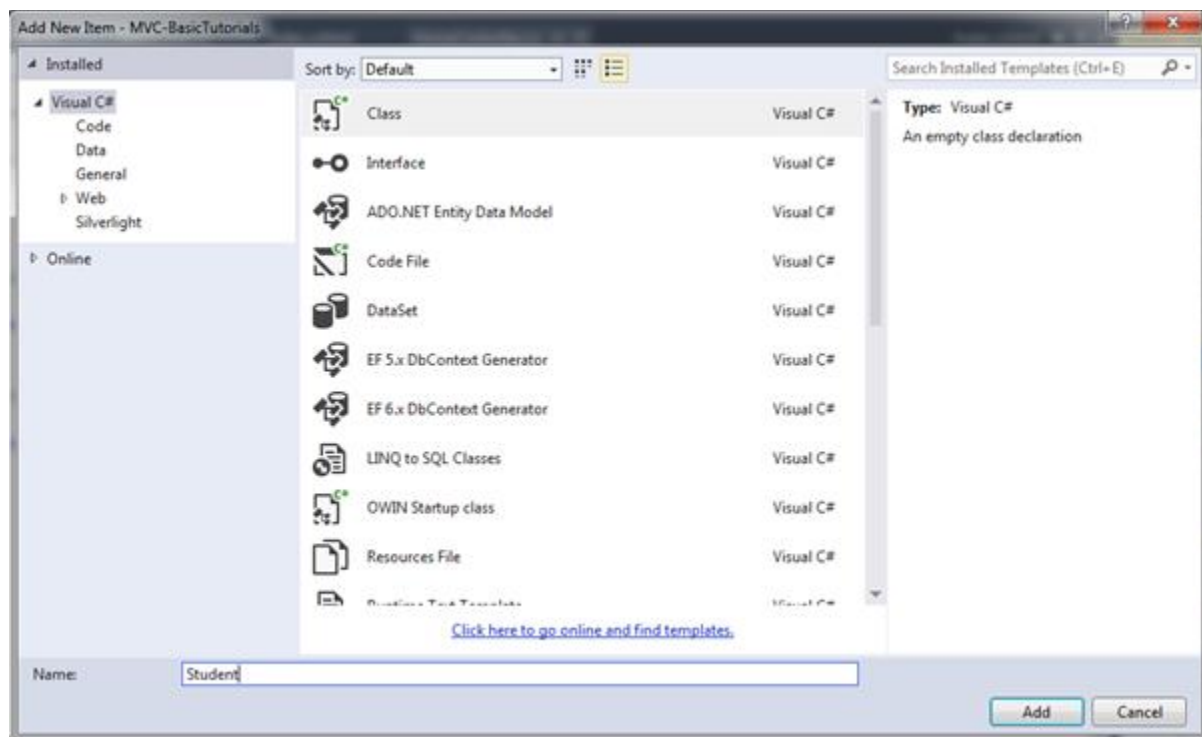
Add New Item - MVC-BasicTutorials

▲ Installed

▲ Visual C#
Code
Data
General
▷ Web
Silverlight

▷ Online

Sort by: Default

Search Installed Templates (Ctrl+E)

Class Visual C#
Interface Visual C#
ADO.NET Entity Data Model Visual C#
Code File Visual C#
DataSet Visual C#
EF 5.x DbContext Generator Visual C#
EF 6.x DbContext Generator Visual C#
LINQ to SQL Classes Visual C#
OWIN Startup class Visual C#
Resources File Visual C#
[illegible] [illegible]

Click here to go online and find templates.

Type: Visual C#
An empty class declaration

Name: Student

Add
Cancel